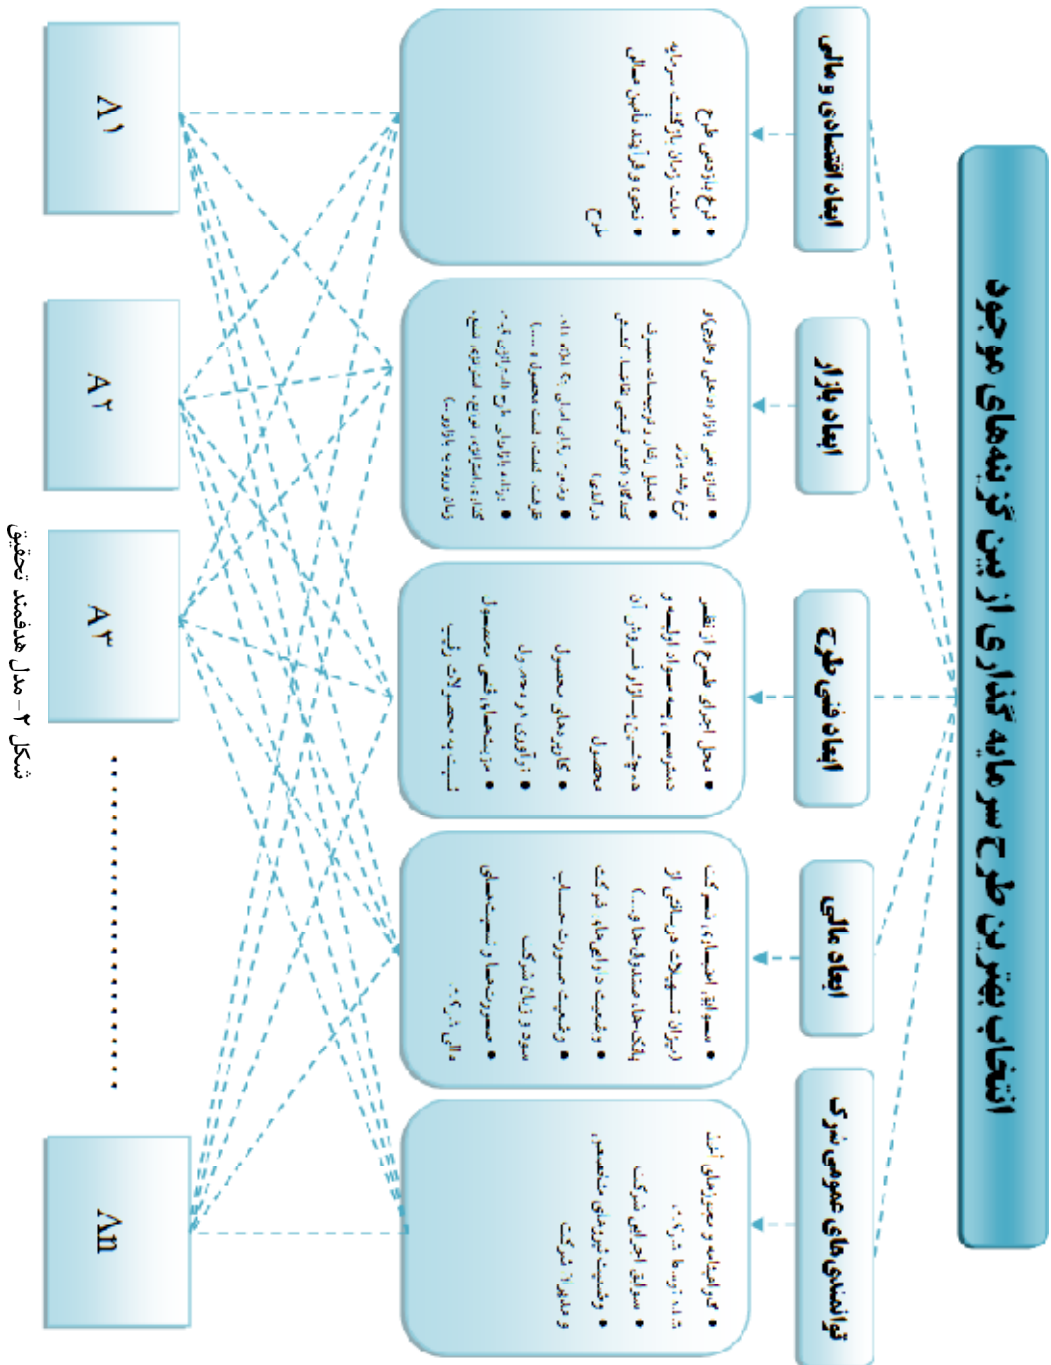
انتخاب بهترین طرح سرمایه گذاری از بین گزینه‌های موجود

ابعاد اقتصادی و مالی

• نرخ بازده طرح
• مدت زمان بازگشت سرمایه
• نحوه و فرایند تامین مالی طرح

ابعاد بازار

• اندازه کمی بازار داخلی و خارجی نرخ رشد بازار
• تحلیل رفتار رقبا و جایگاه محصول
• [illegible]
• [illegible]
• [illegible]

ابعاد فنی طرح

• محل اجرای طرح از نظر دسترسی به مواد اولیه و
• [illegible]
• کاربردهای محصول
• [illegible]
• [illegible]

ابعاد مالی

• سوابق اقتصادی شرکت (میزان تسهیلات دریافتی از بانکها، استانداردها و...)
• وضعیت و ارقام شرکت
• وضعیت صورت حساب سود و زیان شرکت
• صورتهای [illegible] مالی و...

توانمندی‌های عمومی شرکت

• گواهینامه و مجوزهای لازم
• سوابق اجرایی شرکت
• وضعیت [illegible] و مدیران شرکت

A۱

A۲

A۳

..................

An

شکل ۲ – مدل هدفمند تحقیق